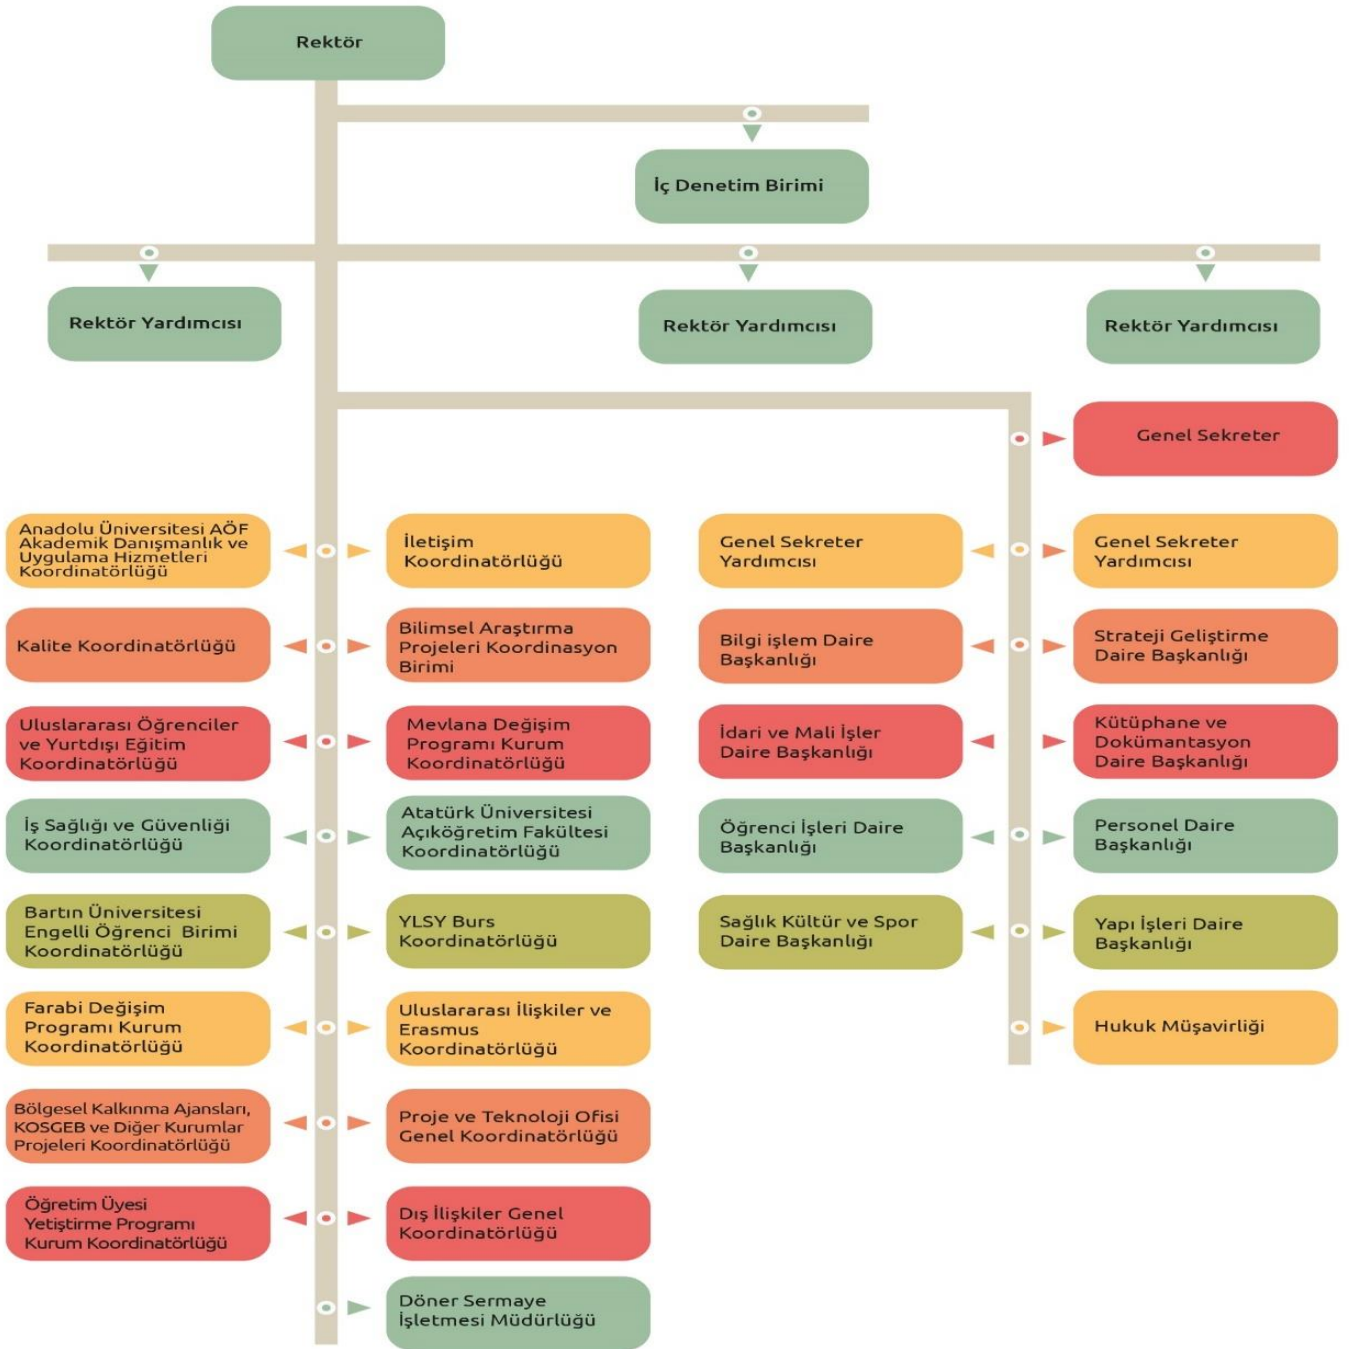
Rektör

İç Denetim Birimi

Rektör Yardımcısı

Rektör Yardımcısı

Rektör Yardımcısı

Genel Sekreter

Anadolu Üniversitesi AÖF Akademik Danışmanlık ve Uygulama Hizmetleri Koordinatörlüğü

İletişim Koordinatörlüğü

Genel Sekreter Yardımcısı

Genel Sekreter Yardımcısı

Kalite Koordinatörlüğü

Bilimsel Araştırma Projeleri Koordinasyon Birimi

Bilgi işlem Daire Başkanlığı

Strateji Geliştirme Daire Başkanlığı

Uluslararası Öğrenciler ve Yurtdışı Eğitim Koordinatörlüğü

Mevlana Değişim Programı Kurum Koordinatörlüğü

İdari ve Mali İşler Daire Başkanlığı

Kütüphane ve Dokümantasyon Daire Başkanlığı

İş Sağlığı ve Güvenliği Koordinatörlüğü

Atatürk Üniversitesi Açıköğretim Fakültesi Koordinatörlüğü

Öğrenci İşleri Daire Başkanlığı

Personel Daire Başkanlığı

Bartın Üniversitesi Engelli Öğrenci Birimi Koordinatörlüğü

YLSY Burs Koordinatörlüğü

Sağlık Kültür ve Spor Daire Başkanlığı

Yapı İşleri Daire Başkanlığı

Farabi Değişim Programı Kurum Koordinatörlüğü

Uluslararası İlişkiler ve Erasmus Koordinatörlüğü

Hukuk Müşavirliği

Bölgesel Kalkınma Ajansları, KOSGEB ve Diğer Kurumlar Projeleri Koordinatörlüğü

Proje ve Teknoloji Ofisi Genel Koordinatörlüğü

Öğretim Üyesi Yetiştirme Programı Kurum Koordinatörlüğü

Dış İlişkiler Genel Koordinatörlüğü

Döner Sermaye İşletmesi Müdürlüğü